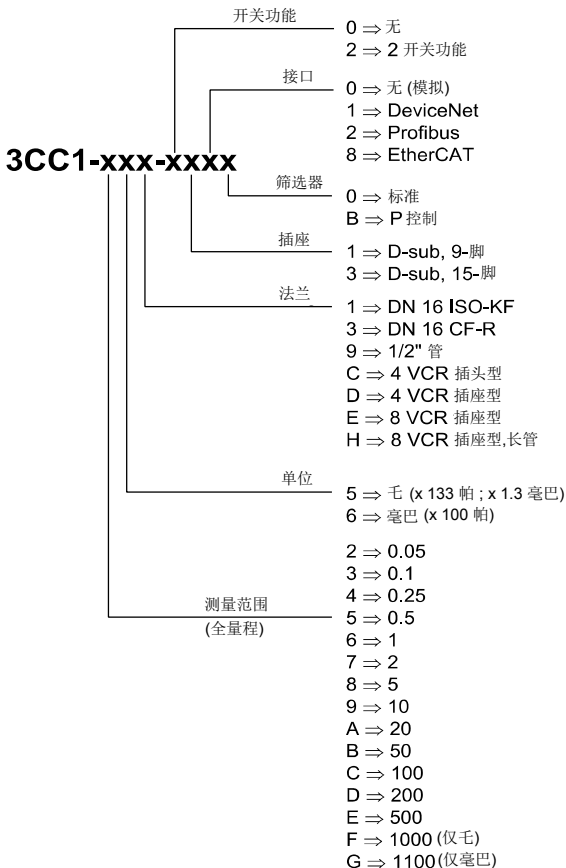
3CC1-xxx-xxxx

开关功能
0 $\Rightarrow$ 无
2 $\Rightarrow$ 2 开关功能

接口
0 $\Rightarrow$ 无 (模拟)
1 $\Rightarrow$ DeviceNet
2 $\Rightarrow$ Profibus
8 $\Rightarrow$ EtherCAT

筛选器
0 $\Rightarrow$ 标准
B $\Rightarrow$ P 控制

插座
1 $\Rightarrow$ D-sub, 9-脚
3 $\Rightarrow$ D-sub, 15-脚

法兰
1 $\Rightarrow$ DN 16 ISO-KF
3 $\Rightarrow$ DN 16 CF-R
9 $\Rightarrow$ 1/2" 管
C $\Rightarrow$ 4 VCR 插头型
D $\Rightarrow$ 4 VCR 插座型
E $\Rightarrow$ 8 VCR 插座型
H $\Rightarrow$ 8 VCR 插座型,长管

单位
5 $\Rightarrow$ 乇 (x 133 帕 ; x 1.3 毫巴)
6 $\Rightarrow$ 毫巴 (x 100 帕)

测量范围
(全量程)
2 $\Rightarrow$ 0.05
3 $\Rightarrow$ 0.1
4 $\Rightarrow$ 0.25
5 $\Rightarrow$ 0.5
6 $\Rightarrow$ 1
7 $\Rightarrow$ 2
8 $\Rightarrow$ 5
9 $\Rightarrow$ 10
A $\Rightarrow$ 20
B $\Rightarrow$ 50
C $\Rightarrow$ 100
D $\Rightarrow$ 200
E $\Rightarrow$ 500
F $\Rightarrow$ 1000 (仅乇)
G $\Rightarrow$ 1100 (仅毫巴)